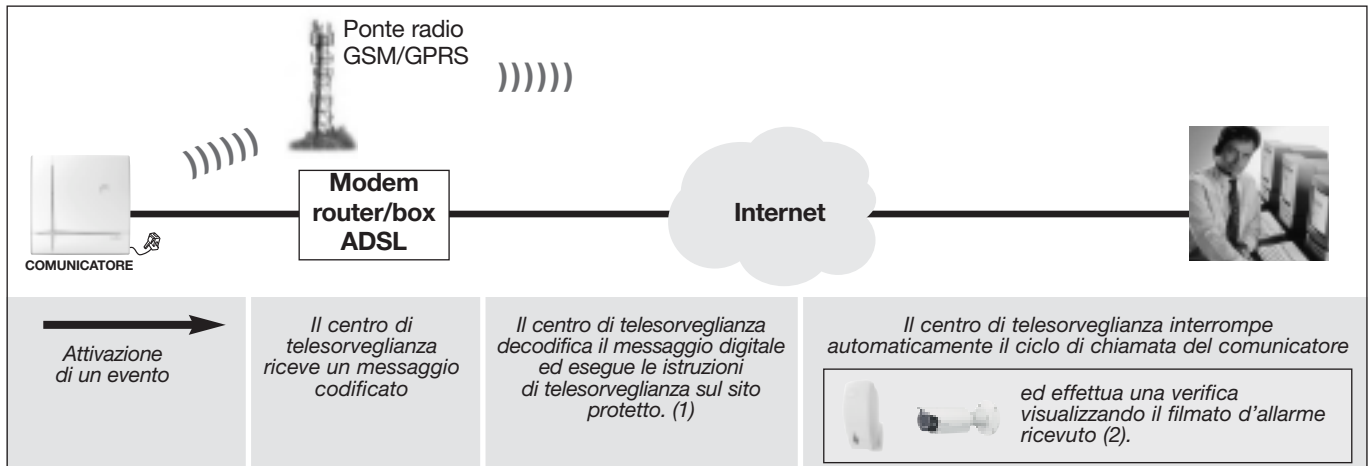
Ponte radio
GSM/GPRS

COMUNICATORE

Modem
router/box
ADSL

Internet

Attivazione
di un evento

Il centro di telesorveglianza riceve un messaggio codificato

Il centro di telesorveglianza decodifica il messaggio digitale ed esegue le istruzioni di telesorveglianza sul sito protetto. (1)

Il centro di telesorveglianza interrompe automaticamente il ciclo di chiamata del comunicatore

ed effettua una verifica visualizzando il filmato d'allarme ricevuto (2).